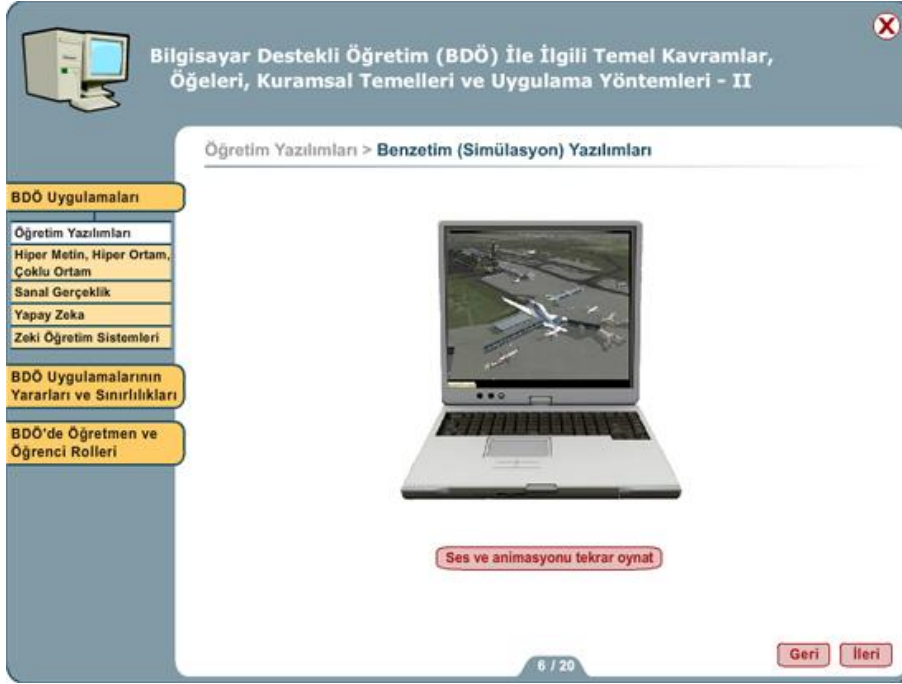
Bilgisayar Destekli Öğretim (BDÖ) İle İlgili Temel Kavramlar, Öğeleri, Kuramsal Temelleri ve Uygulama Yöntemleri - II

Öğretim Yazılımları > Benzetim (Simülasyon) Yazılımları

BDÖ Uygulamaları

Öğretim Yazılımları

Hiper Metin, Hiper Ortam, Çoklu Ortam

Sanal Gerçeklik

Yapay Zeka

Zeki Öğretim Sistemleri

BDÖ Uygulamalarının Yararları ve Sınırlılıkları

BDÖ'de Öğretmen ve Öğrenci Rolleri

Ses ve animasyonu tekrar oynat

6 / 20

Geri

İleri